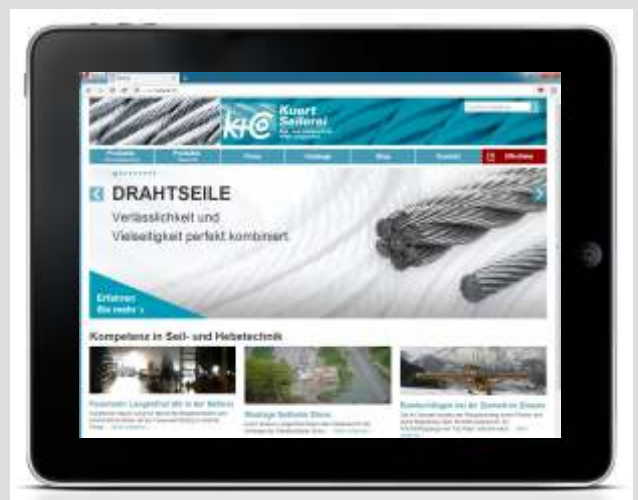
Kuert Seilerei

Produkte

Produkte

Firma

Katalog

Blog

Kontakt

Offerte

DRAHTSEILE

Verlässlichkeit und Vielseitigkeit perfekt kombiniert

Erfahren Sie mehr

Kompetenz in Seil- und Hebetechnik

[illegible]

Montage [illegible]

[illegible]